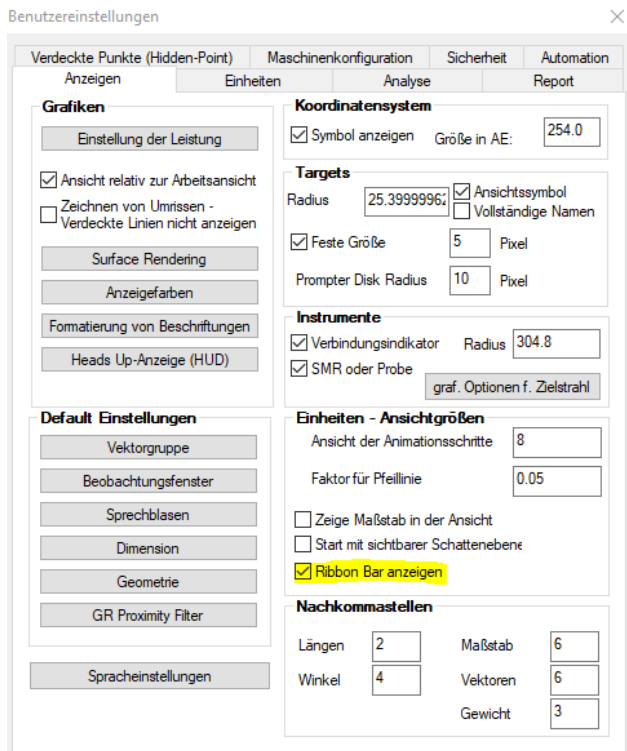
Benutzereinstellungen

×

Verdeckte Punkte (Hidden-Point)
Maschinenkonfiguration
Sicherheit
Automation
Anzeigen
Einheiten
Analyse
Report

Grafiken

Einstellung der Leistung

Ansicht relativ zur Arbeitsansicht

Zeichnen von Umrissen - Verdeckte Linien nicht anzeigen

Surface Rendering

Anzeigefarben

Formatierung von Beschriftungen

Heads Up-Anzeige (HUD)

Koordinatensystem

Symbol anzeigen
Größe in AE:
254.0

Targets

Radius
25.3999996
Ansichtssymbol
Vollständige Namen

Feste Größe
5
Pixel

Prompter Disk Radius
10
Pixel

Instrumente

Verbindungsindikator
Radius
304.8

SMR oder Probe

graf. Optionen f. Zielstrahl

Default Einstellungen

Vektorgruppe

Beobachtungsfenster

Sprechblasen

Dimension

Geometrie

GR Proximity Filter

Einheiten - Ansichtgrößen

Ansicht der Animationsschritte
8

Faktor für Pfeillinie
0.05

Zeige Maßstab in der Ansicht

Start mit sichtbarer Schattenebene

Ribbon Bar anzeigen

Spracheinstellungen

Nachkommastellen

Längen
2
Maßstab
6

Winkel
4
Vektoren
6

Gewicht
3